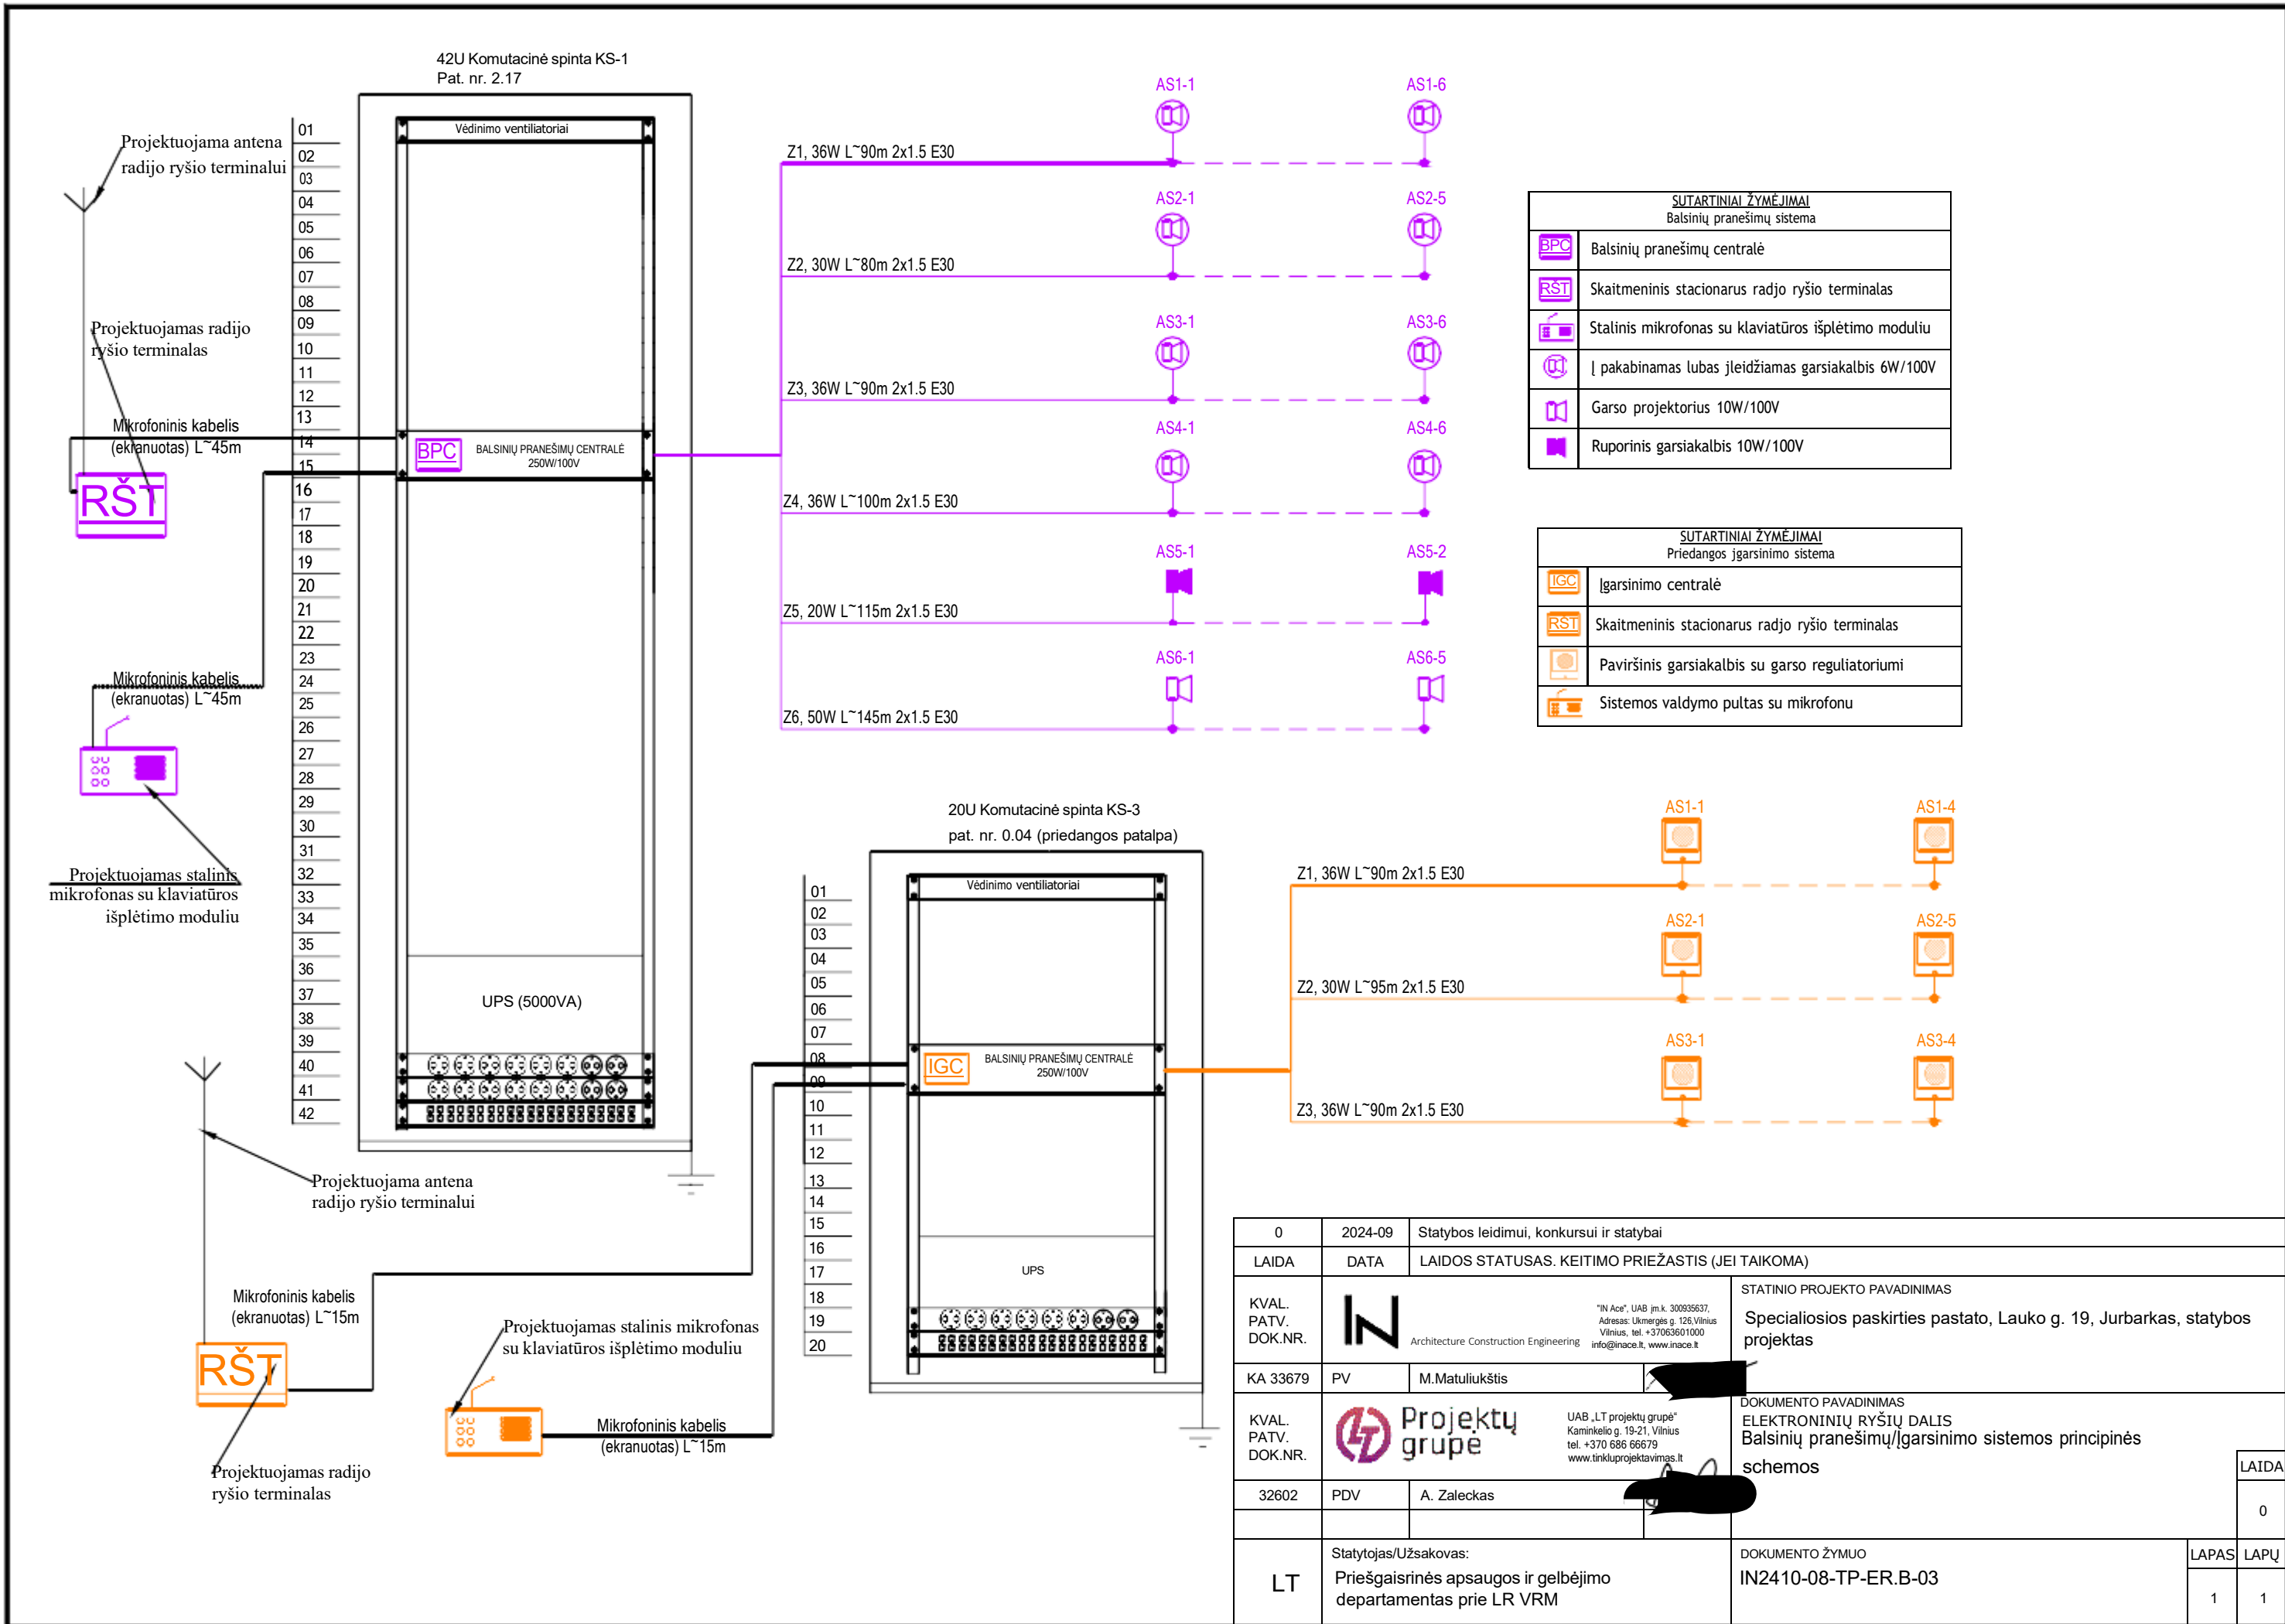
42U Komutacinė spinta KS-1
Pat. nr. 2.17

Projektuojama antena radijo ryšio terminalui

01 02 03 04 05 06 07 08 09 10 11 12 13 14 15 16 17 18 19 20 21 22 23 24 25 26 27 28 29 30 31 32 33 34 35 36 37 38 39 40 41 42

Vėdinimo ventiliatoriai

BPC BALSINIŲ PRANEŠIMŲ CENTRALĖ 250W/100V

UPS (5000VA)

Projektuojamas radijo ryšio terminalas

Mikrofoninis kabelis (ekranuotas) L~45m

RŠT

Mikrofoninis kabelis (ekranuotas) L~45m

Projektuojamas stalinis mikrofonas su klaviatūros išplėtimo moduliu

AS1-1 AS1-6
Z1, 36W L~90m 2x1.5 E30
AS2-1 AS2-5
Z2, 30W L~80m 2x1.5 E30
AS3-1 AS3-6
Z3, 36W L~90m 2x1.5 E30
AS4-1 AS4-6
Z4, 36W L~100m 2x1.5 E30
AS5-1 AS5-2
Z5, 20W L~115m 2x1.5 E30
AS6-1 AS6-5
Z6, 50W L~145m 2x1.5 E30

SUTARTINIAI ŽYMĖJIMAI
Balsinių pranešimų sistema
| BPC | Balsinių pranešimų centralė |
|---|---|
| RŠT | Skaitmeninis stacionarus radjo ryšio terminalas |
| | Stalinis mikrofonas su klaviatūros išplėtimo moduliu |
| | Į pakabinamas lubas įleidžiamas garsiakalbis 6W/100V |
| | Garso projektorius 10W/100V |
| | Ruporinis garsiakalbis 10W/100V |

SUTARTINIAI ŽYMĖJIMAI
Priedangos įgarsinimo sistema
| IGC | Įgarsinimo centralė |
|---|---|
| RŠT | Skaitmeninis stacionarus radjo ryšio terminalas |
| | Paviršinis garsiakalbis su garso reguliatoriumi |
| | Sistemos valdymo pultas su mikrofonu |

20U Komutacinė spinta KS-3
pat. nr. 0.04 (priedangos patalpa)

01 02 03 04 05 06 07 08 09 10 11 12 13 14 15 16 17 18 19 20

Vėdinimo ventiliatoriai
IGC BALSINIŲ PRANEŠIMŲ CENTRALĖ 250W/100V
UPS

AS1-1 AS1-4
Z1, 36W L~90m 2x1.5 E30
AS2-1 AS2-5
Z2, 30W L~95m 2x1.5 E30
AS3-1 AS3-4
Z3, 36W L~90m 2x1.5 E30

Projektuojama antena radijo ryšio terminalui

Mikrofoninis kabelis (ekranuotas) L~15m

RŠT

Projektuojamas radijo ryšio terminalas

Projektuojamas stalinis mikrofonas su klaviatūros išplėtimo moduliu

Mikrofoninis kabelis (ekranuotas) L~15m

| 0 | 2024-09 | Statybos leidimui, konkursui ir statybai |
|---|---|---|
| LAIDA | DATA | LAIDOS STATUSAS. KEITIMO PRIEŽASTIS (JEI TAIKOMA) |

KVAL. PATV. DOK.NR.
IN Architecture Construction Engineering
"IN Ace", UAB įm.k. 300935637, Adresas: Ukmergės g. 126,Vilnius Vilnius, tel. +37063601000 info@inace.lt, www.inace.lt
KA 33679 | PV | M.Matuliukštis

STATINIO PROJEKTO PAVADINIMAS
Specialiosios paskirties pastato, Lauko g. 19, Jurbarkas, statybos projektas

KVAL. PATV. DOK.NR.
Projektų grupė
UAB „LT projektų grupė" Kaminkelio g. 19-21, Vilnius tel. +370 686 66679 www.tinkluprojektavimas.lt
32602 | PDV | A. Zaleckas

DOKUMENTO PAVADINIMAS
ELEKTRONINIŲ RYŠIŲ DALIS
Balsinių pranešimų/Įgarsinimo sistemos principinės schemos

LAIDA
0

LT
Statytojas/Užsakovas:
Priešgaisrinės apsaugos ir gelbėjimo departamentas prie LR VRM

DOKUMENTO ŽYMUO
IN2410-08-TP-ER.B-03

LAPAS 1
LAPŲ 1